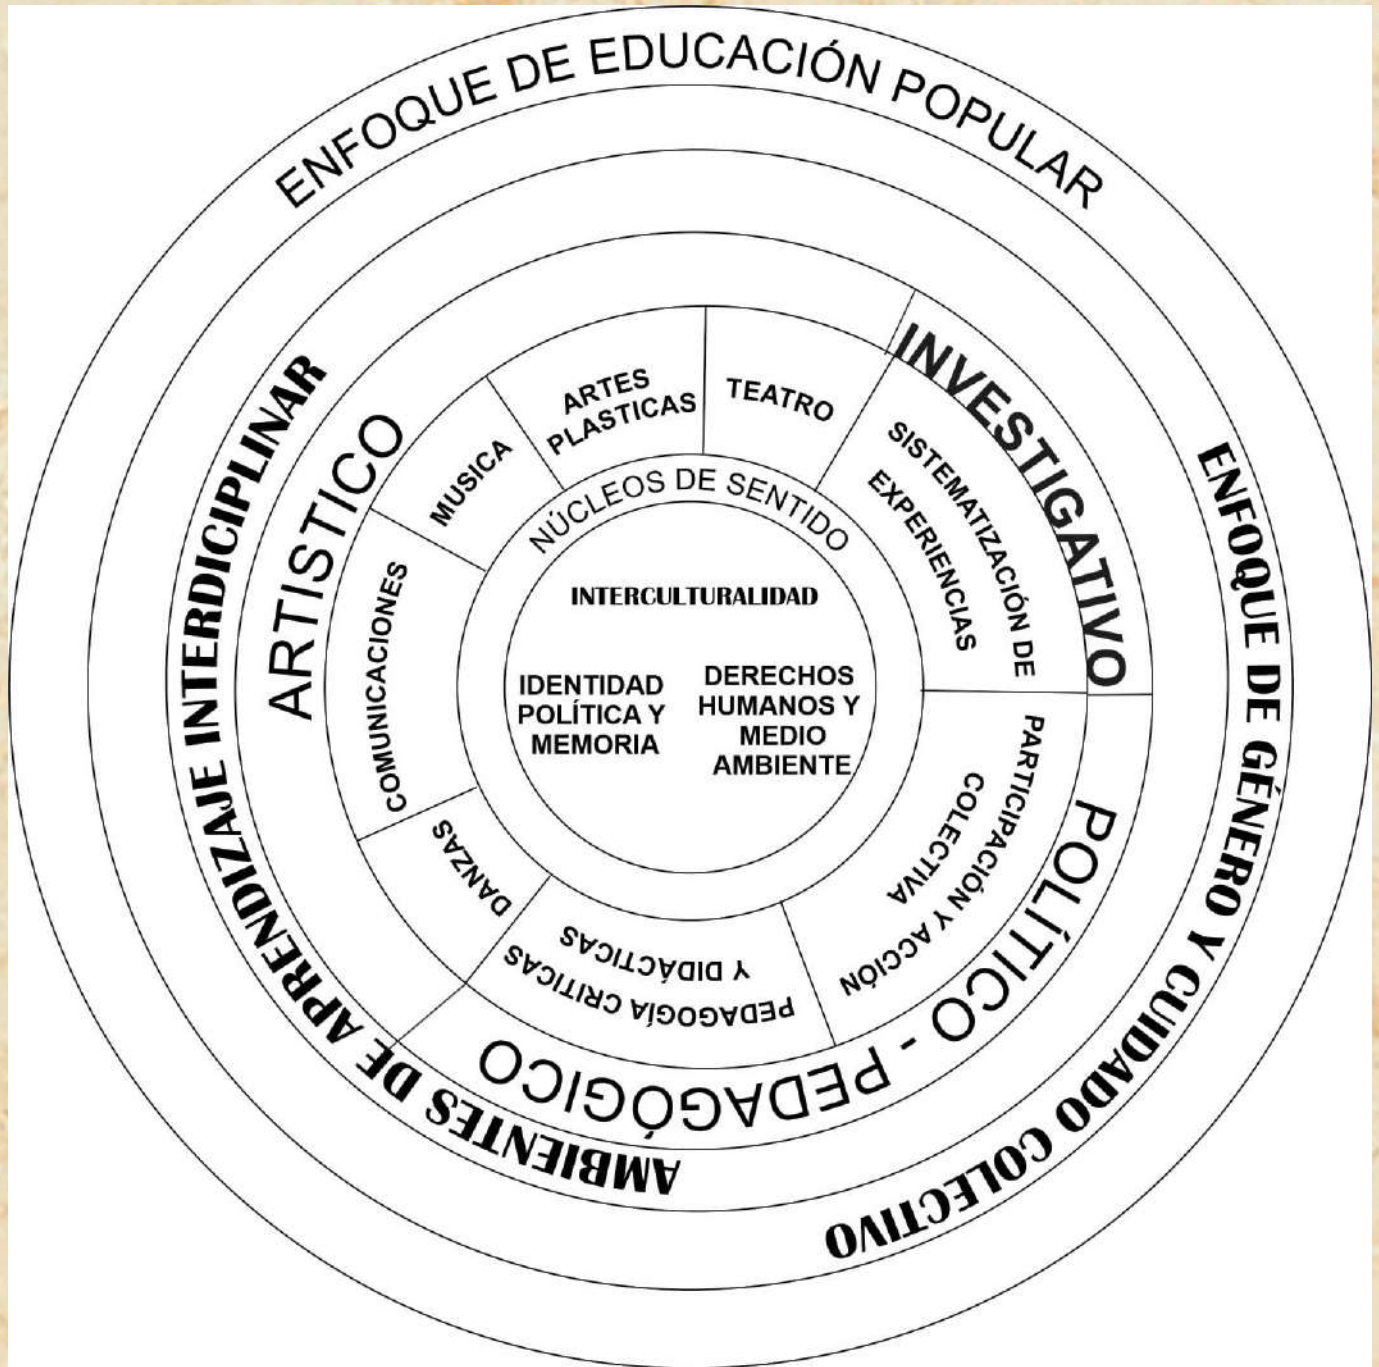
ENFOQUE DE EDUCACIÓN POPULAR

AMBIENTES DE APRENDIZAJE INTERDICIPLINAR

ENFOQUE DE GÉNERO Y CUIDADO COLECTIVO

ARTISTICO

INVESTIGATIVO

POLÍTICO - PEDAGÓGICO

COMUNICACIONES

MUSICA

ARTES PLASTICAS

TEATRO

SISTEMATIZACIÓN DE EXPERIENCIAS

PARTICIPACIÓN Y ACCIÓN COLECTIVA

PEDAGOGÍA CRITICAS Y DIDÁCTICAS

DANZAS

NÚCLEOS DE SENTIDO

INTERCULTURALIDAD

IDENTIDAD POLÍTICA Y MEMORIA

DERECHOS HUMANOS Y MEDIO AMBIENTE